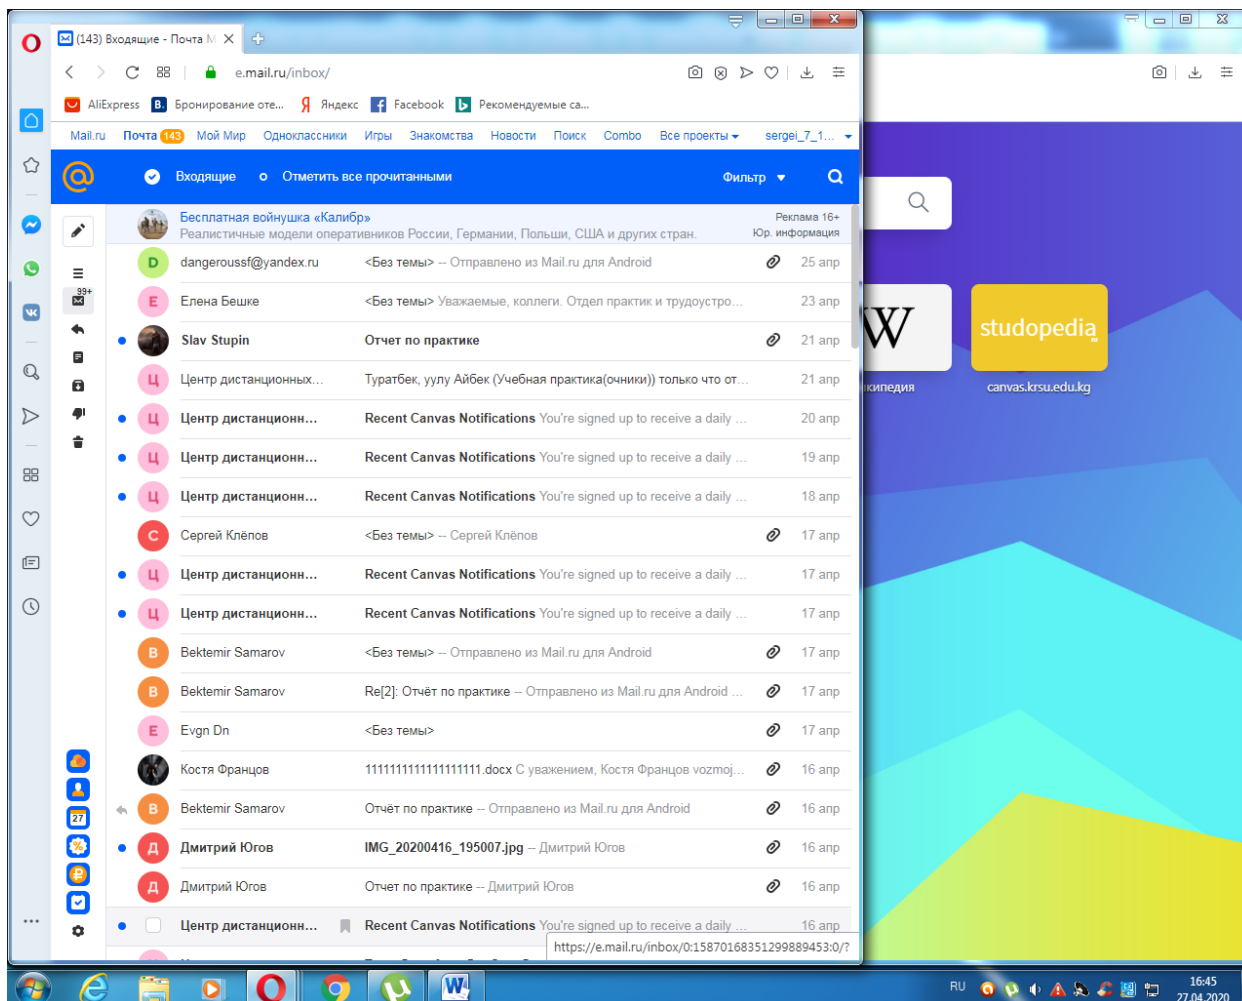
(143) Входящие - Почта М

e.mail.ru/inbox/

AliExpress  Бронирование оте...  Яндекс  Facebook  Рекомендуемые са...

Mail.ru  Почта 143  Мой Мир  Одноклассники  Игры  Знакомства  Новости  Поиск  Combo  Все проекты  sergei_7_1...

Входящие  Отметить все прочитанными  Фильтр

Бесплатная войнушка «Калибр»
Реалистичные модели оперативников России, Германии, Польши, США и других стран.
Реклама 16+
Юр. информация

| | | |
|---|---|---|
| dangeroussf@yandex.ru | <Без темы> -- Отправлено из Mail.ru для Android | 25 апр |
| Елена Бешке | <Без темы> Уважаемые, коллеги. Отдел практик и трудоустро... | 23 апр |
| Slav Stupin | Отчет по практике | 21 апр |
| Центр дистанционных... | Туратбек, уулу Айбек (Учебная практика(очники)) только что от... | 21 апр |
| Центр дистанционн... | Recent Canvas Notifications You're signed up to receive a daily ... | 20 апр |
| Центр дистанционн... | Recent Canvas Notifications You're signed up to receive a daily ... | 19 апр |
| Центр дистанционн... | Recent Canvas Notifications You're signed up to receive a daily ... | 18 апр |
| Сергей Клёпов | <Без темы> -- Сергей Клёпов | 17 апр |
| Центр дистанционн... | Recent Canvas Notifications You're signed up to receive a daily ... | 17 апр |
| Центр дистанционн... | Recent Canvas Notifications You're signed up to receive a daily ... | 17 апр |
| Bektemir Samarov | <Без темы> -- Отправлено из Mail.ru для Android | 17 апр |
| Bektemir Samarov | Re[2]: Отчёт по практике -- Отправлено из Mail.ru для Android ... | 17 апр |
| Evgn Dn | <Без темы> | 17 апр |
| Костя Францов | 1111111111111111111.docx С уважением, Костя Францов vozmoj... | 16 апр |
| Bektemir Samarov | Отчёт по практике -- Отправлено из Mail.ru для Android | 16 апр |
| Дмитрий Югов | IMG_20200416_195007.jpg -- Дмитрий Югов | 16 апр |
| Дмитрий Югов | Отчет по практике -- Дмитрий Югов | 16 апр |
| Центр дистанционн... | Recent Canvas Notifications You're signed up to receive a daily ... | 16 апр |

https://e.mail.ru/inbox/0:15870168351299889453:0/?

studopedia
canvas.krsu.edu.kg
кипедия

RU  16:45  27.04.2020